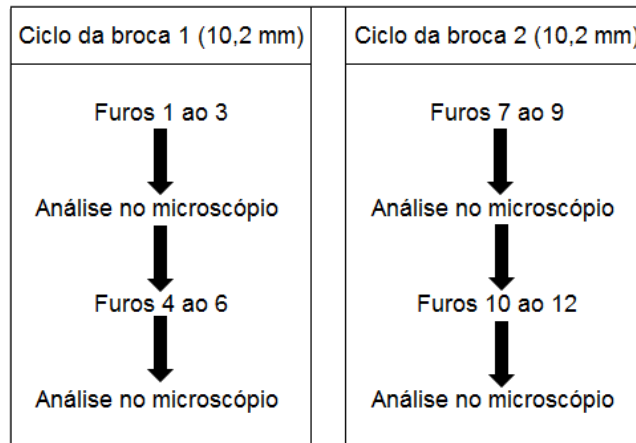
Ciclo da broca 1 (10,2 mm)

Furos 1 ao 3

Análise no microscópio

Furos 4 ao 6

Análise no microscópio

Ciclo da broca 2 (10,2 mm)

Furos 7 ao 9

Análise no microscópio

Furos 10 ao 12

Análise no microscópio